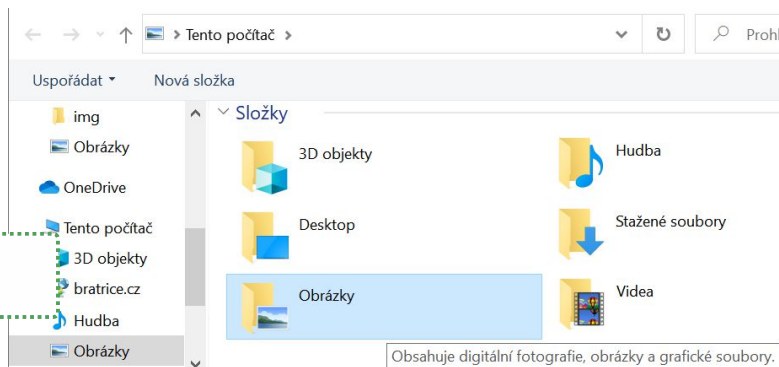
Tento počítač

Prohl

Uspořádat ▾ Nová složka

img

Obrázky

OneDrive

Tento počítač

3D objekty

bratrice.cz

Hudba

Obrázky

Složky

3D objekty

Hudba

Desktop

Stažené soubory

Obrázky

Videa

Obsahuje digitální fotografie, obrázky a grafické soubory.